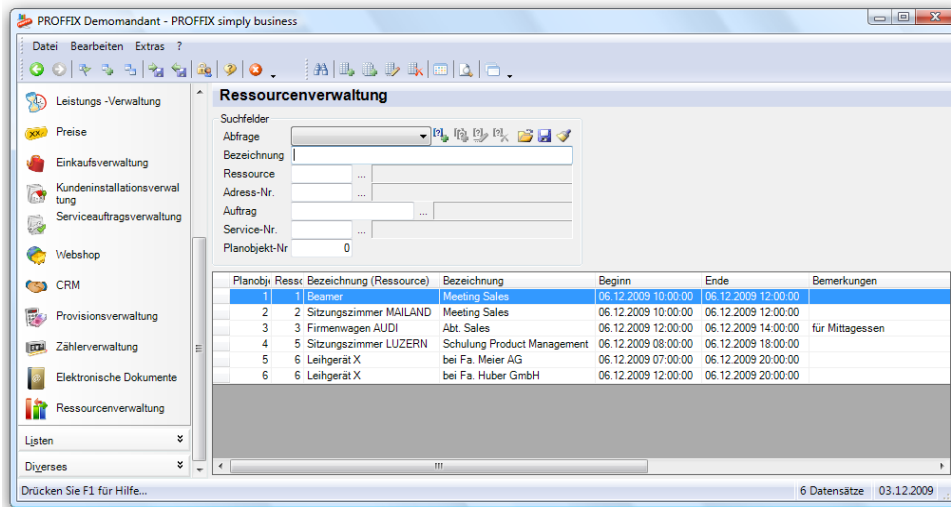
PROFFIX Demomandant - PROFFIX simply business

Datei Bearbeiten Extras ?

Leistungs -Verwaltung
Preise
Einkaufsverwaltung
Kundeninstallationsverwaltung
Serviceauftragsverwaltung
Webshop
CRM
Provisionsverwaltung
Zählerverwaltung
Elektronische Dokumente
Ressourcenverwaltung
Listen
Diverses

Ressourcenverwaltung

Suchfelder
Abfrage
Bezeichnung
Ressource
Adress-Nr.
Auftrag
Service-Nr.
Planobjekt-Nr 0

| Planobje | Resso | Bezeichnung (Ressource) | Bezeichnung | Beginn | Ende | Bemerkungen |
|---|---|---|---|---|---|---|
| 1 | 1 | Beamer | Meeting Sales | 06.12.2009 10:00:00 | 06.12.2009 12:00:00 | |
| 2 | 2 | Sitzungszimmer MAILAND | Meeting Sales | 06.12.2009 10:00:00 | 06.12.2009 12:00:00 | |
| 3 | 3 | Firmenwagen AUDI | Abt. Sales | 06.12.2009 12:00:00 | 06.12.2009 14:00:00 | für Mittagessen |
| 4 | 5 | Sitzungszimmer LUZERN | Schulung Product Management | 06.12.2009 08:00:00 | 06.12.2009 18:00:00 | |
| 5 | 6 | Leihgerät X | bei Fa. Meier AG | 06.12.2009 07:00:00 | 06.12.2009 20:00:00 | |
| 6 | 6 | Leihgerät X | bei Fa. Huber GmbH | 06.12.2009 12:00:00 | 06.12.2009 20:00:00 | |

Drücken Sie F1 für Hilfe... 6 Datensätze 03.12.2009